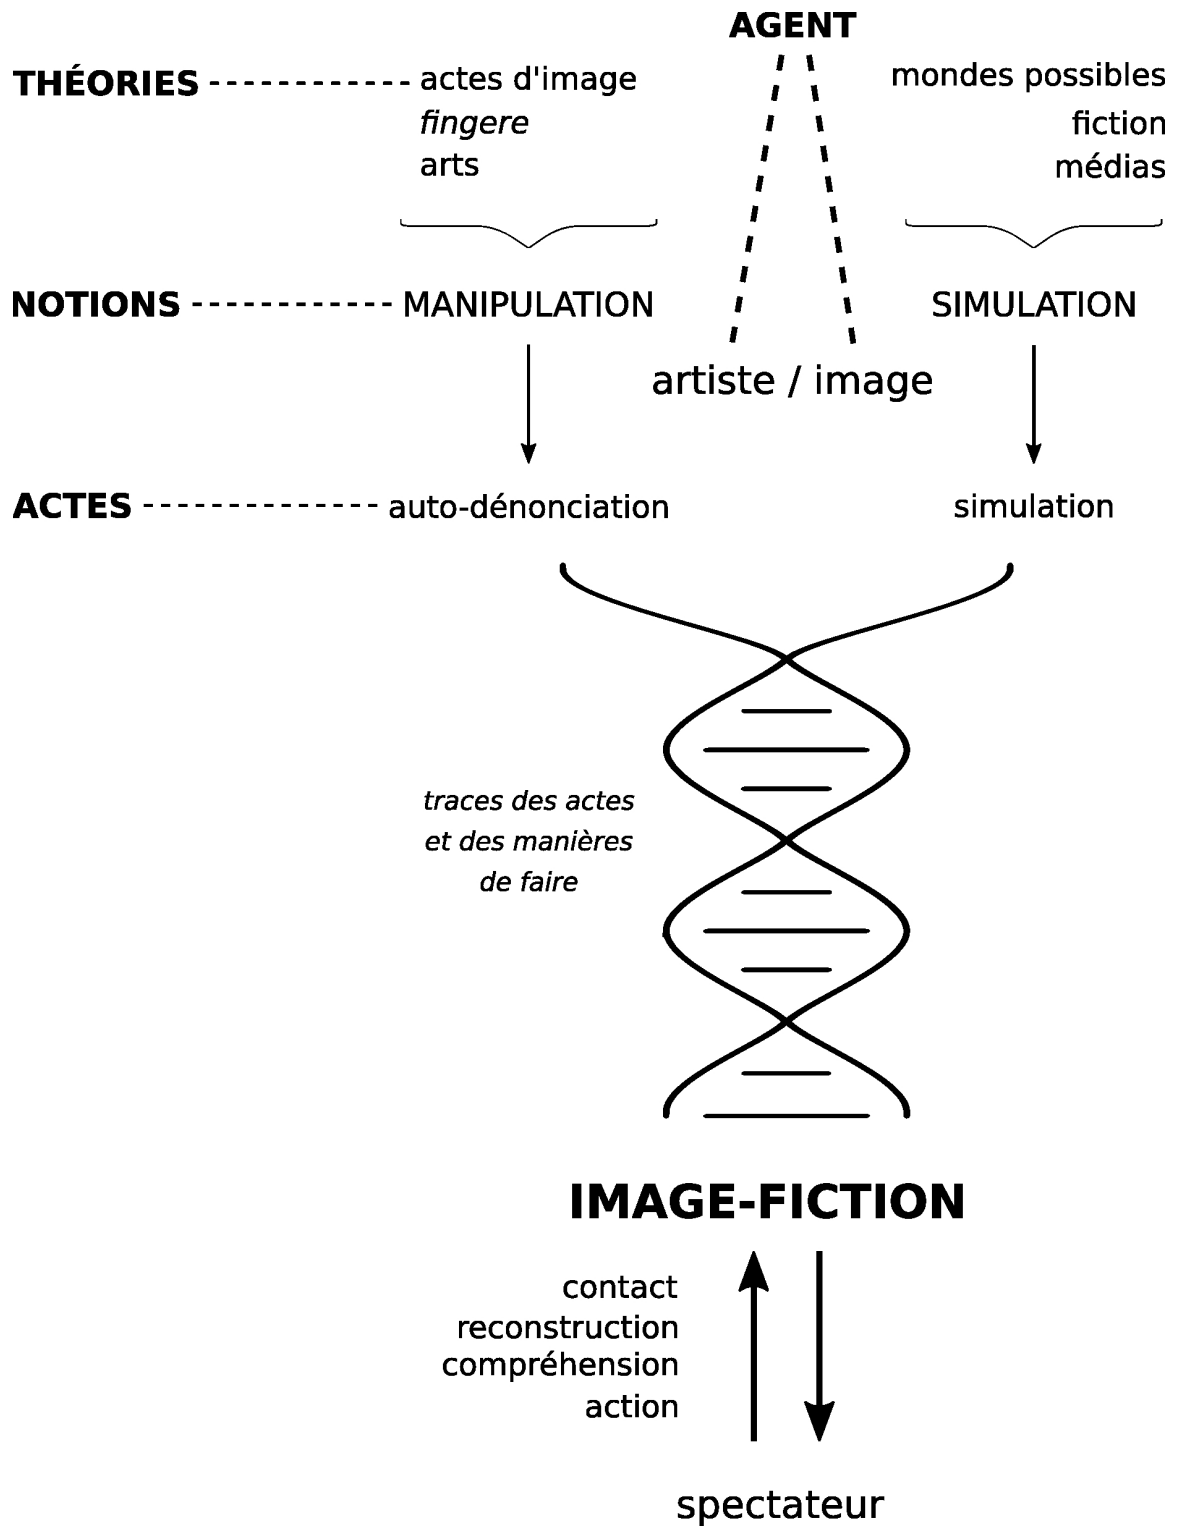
AGENT

THÉORIES actes d'image
*fingere*
arts

mondes possibles
fiction
médias

NOTIONS MANIPULATION

SIMULATION

artiste / image

ACTES auto-dénonciation

simulation

*traces des actes et des manières de faire*

IMAGE-FICTION

contact
reconstruction
compréhension
action

spectateur